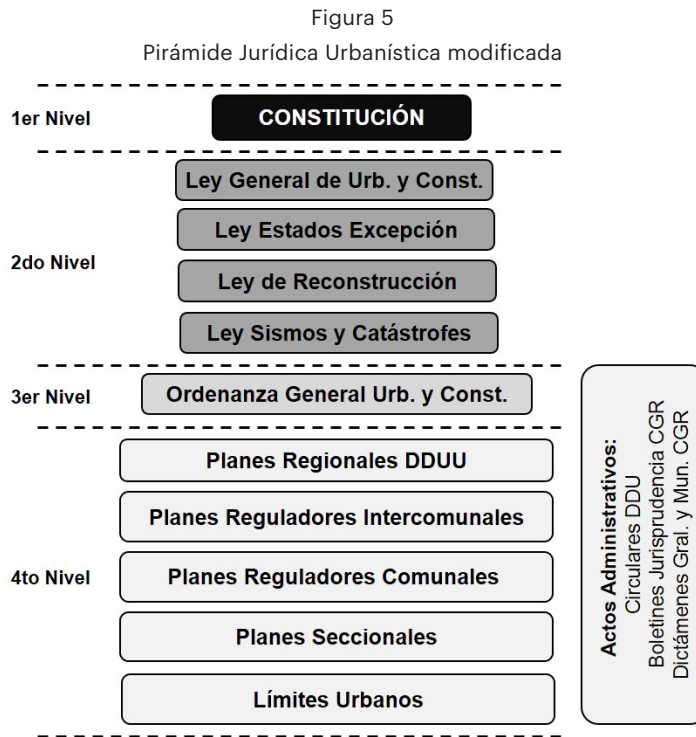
Figura 5

Pirámide Jurídica Urbanística modificada

1er Nivel

CONSTITUCIÓN

2do Nivel

Ley General de Urb. y Const.

Ley Estados Excepción

Ley de Reconstrucción

Ley Sismos y Catástrofes

3er Nivel

Ordenanza General Urb. y Const.

4to Nivel

Planes Regionales DDUU

Planes Reguladores Intercomunales

Planes Reguladores Comunales

Planes Seccionales

Límites Urbanos

Actos Administrativos:
Circulares DDU
Boletines Jurisprudencia CGR
Dictámenes Gral. y Mun. CGR